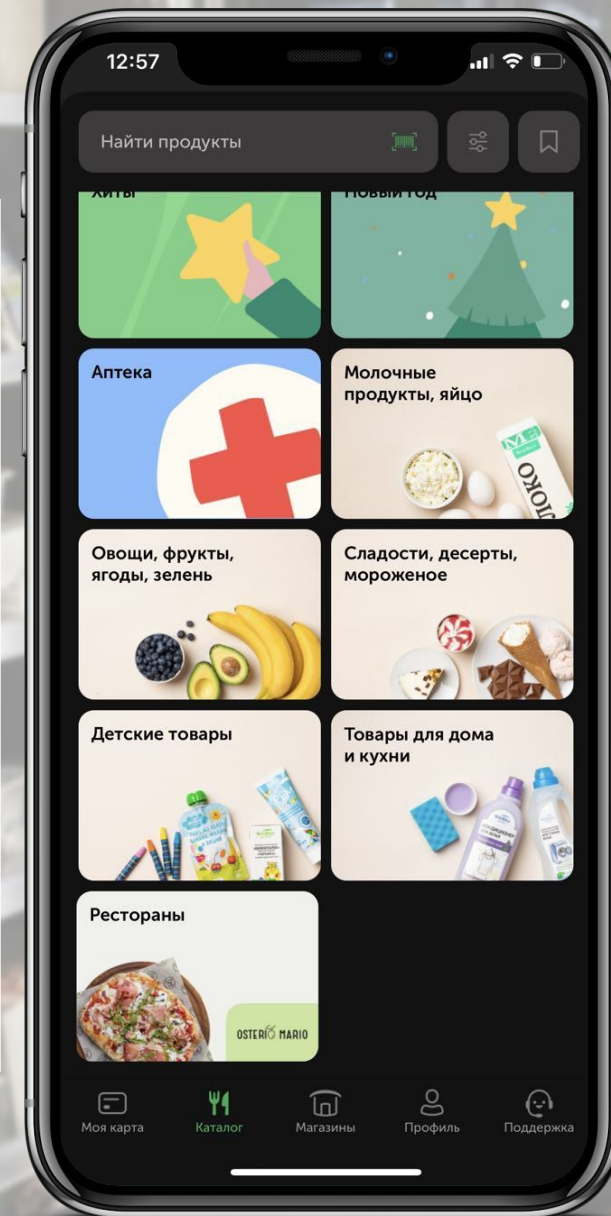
12:57

Найти продукты

Хиты

Новый год

Аптека

Молочные продукты, яйцо

ОКО

Овощи, фрукты, ягоды, зелень

Сладости, десерты, мороженое

Детские товары

Товары для дома и кухни

Рестораны

OSTERIO MARIO

Моя карта
Каталог
Магазины
Профиль
Поддержка